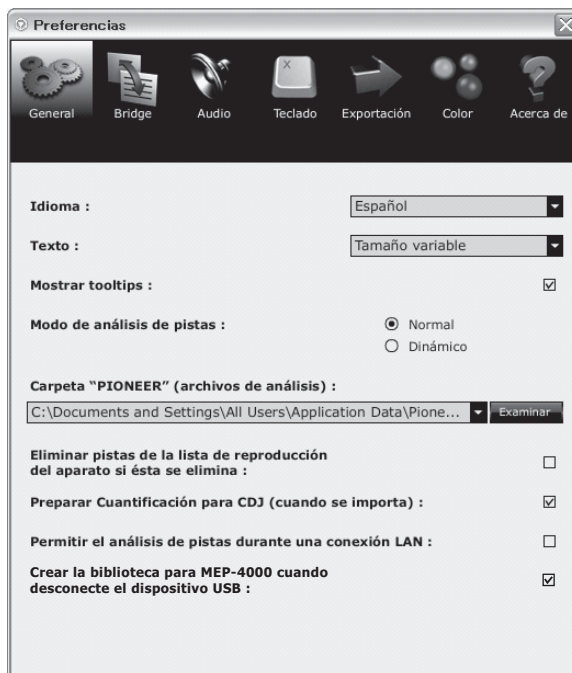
Preferencias

General Bridge Audio Teclado Exportación Color Acerca de

Idioma : Español

Texto : Tamaño variable

Mostrar tooltips : ☑

Modo de análisis de pistas : ◉ Normal ○ Dinámico

Carpeta "PIONEER" (archivos de análisis) :

C:\Documents and Settings\All Users\Application Data\Pione... Examinar

Eliminar pistas de la lista de reproducción del aparato si ésta se elimina : ☐

Preparar Cuantificación para CDJ (cuando se importa) : ☑

Permitir el análisis de pistas durante una conexión LAN : ☐

Crear la biblioteca para MEP-4000 cuando desconecte el dispositivo USB : ☑